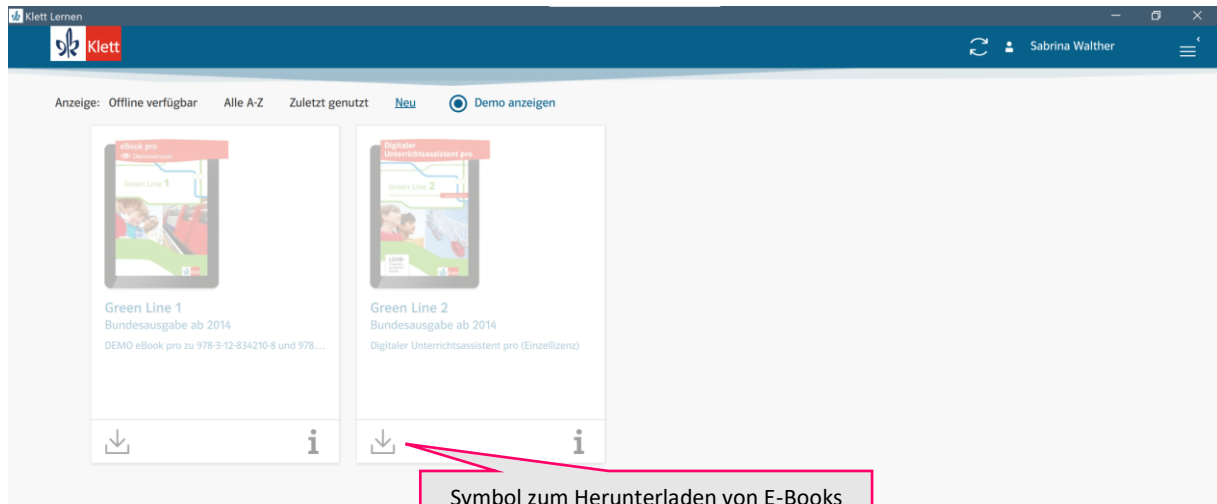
Klett Lernen

Klett

Sabrina Walther

Anzeige: Offline verfügbar Alle A-Z Zuletzt genutzt Neu Demo anzeigen

eBook pro
Demoversion
Green Line 1

Green Line 1
Bundesausgabe ab 2014
DEMO eBook pro zu 978-3-12-834210-8 und 978...

i

Digitaler Unterrichtsassistent pro
Green Line 2

Green Line 2
Bundesausgabe ab 2014
Digitaler Unterrichtsassistent pro (Einzellizenz)

i

Symbol zum Herunterladen von E-Books